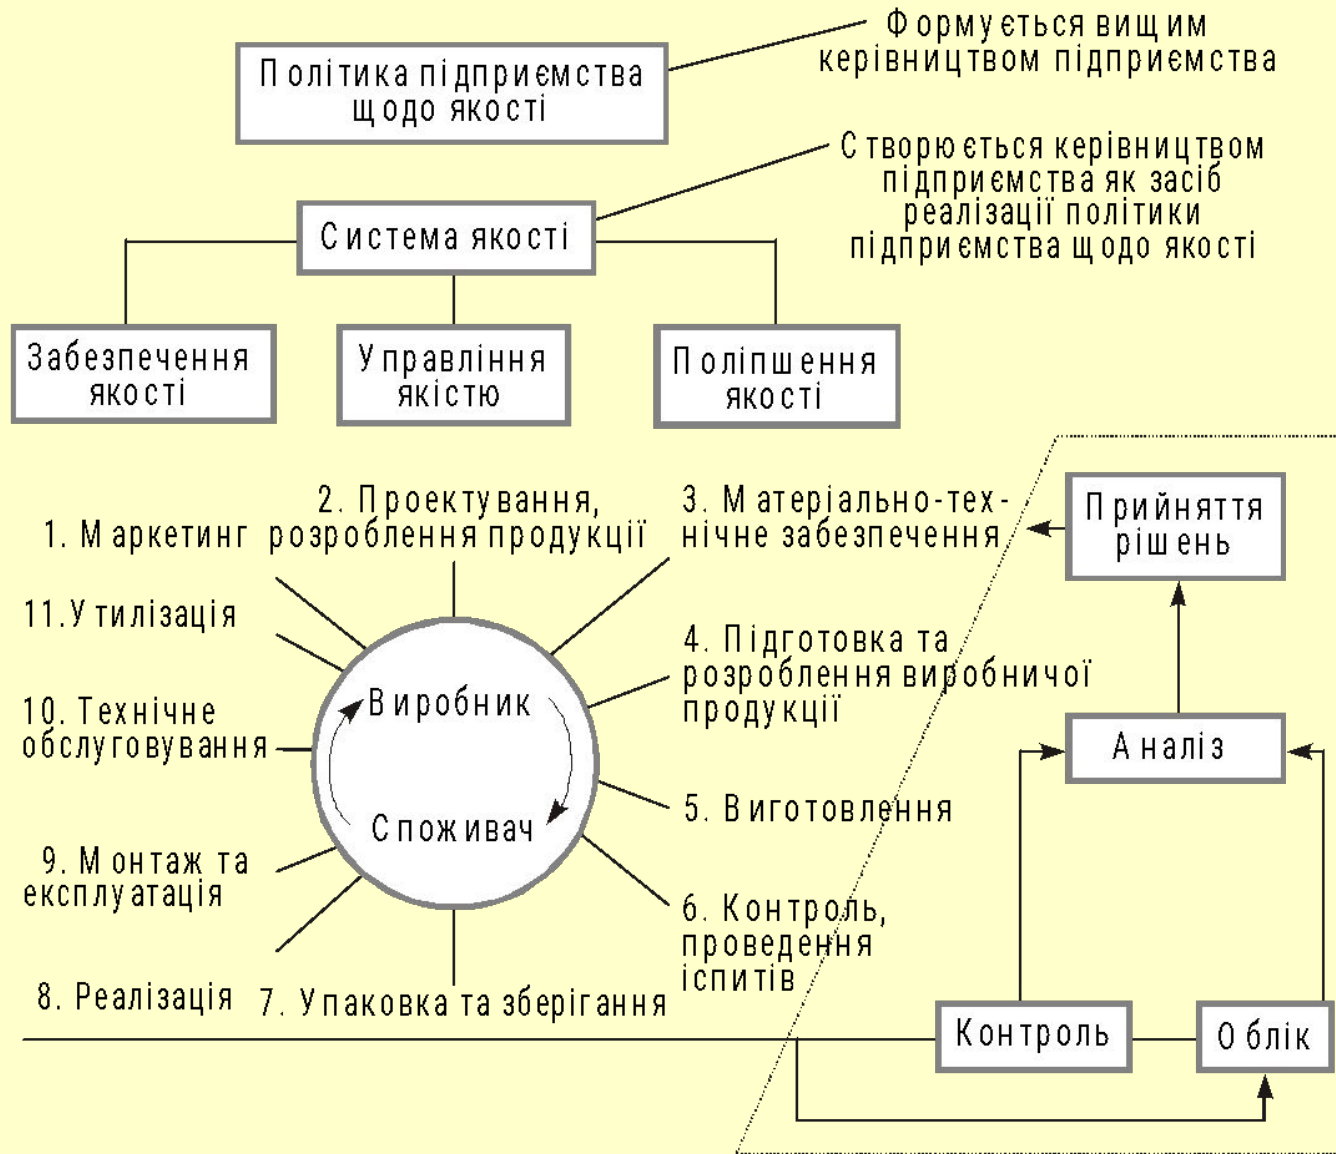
Політика підприємства щодо якості

Формується вищим керівництвом підприємства

Система якості

Створюється керівництвом підприємства як засіб реалізації політики підприємства щодо якості

Забезпечення якості

Управління якістю

Поліпшення якості

1. Маркетинг

2. Проектування, розроблення продукції

3. Матеріально-технічне забезпечення

4. Підготовка та розроблення виробничої продукції

5. Виготовлення

6. Контроль, проведення іспитів

7. Упаковка та зберігання

8. Реалізація

9. Монтаж та експлуатація

10. Технічне обслуговування

11. Утилізація

Виробник

Споживач

Прийняття рішень

Аналіз

Контроль

Облік